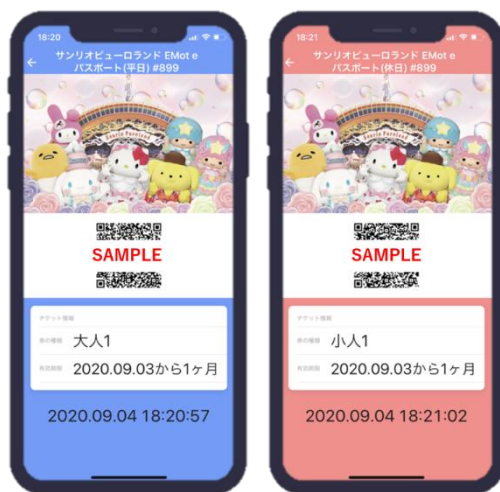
18:20

サンリオピューロランド EMot e パスポート(平日) #899

SAMPLE

チケット情報

券の種類 大人1

有効期間 2020.09.03から1ヶ月

2020.09.04 18:20:57

18:21

サンリオピューロランド EMot e パスポート(休日) #899

SAMPLE

チケット情報

券の種類 小人1

有効期間 2020.09.03から1ヶ月

2020.09.04 18:21:02